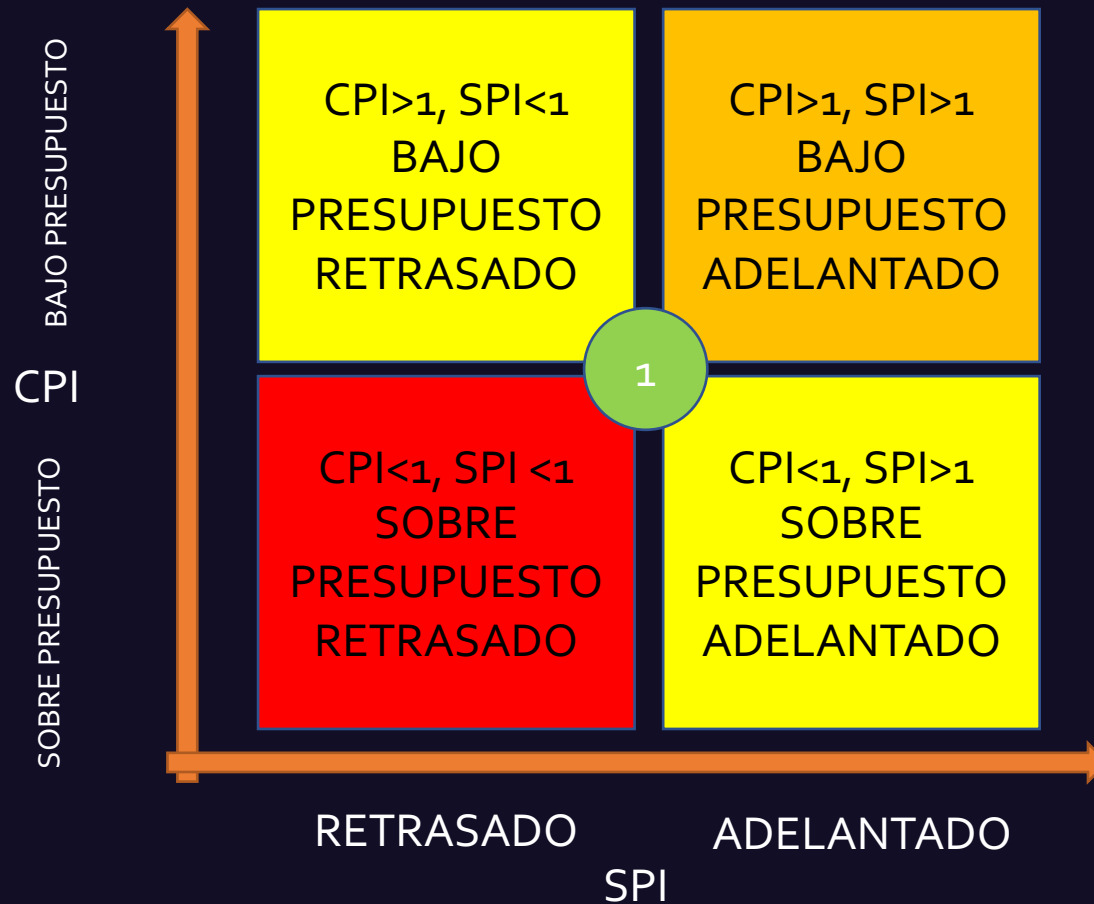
BAJO PRESUPUESTO

CPI

SOBRE PRESUPUESTO

CPI>1, SPI<1
BAJO
PRESUPUESTO
RETRASADO

CPI>1, SPI>1
BAJO
PRESUPUESTO
ADELANTADO

1

CPI<1, SPI <1
SOBRE
PRESUPUESTO
RETRASADO

CPI<1, SPI>1
SOBRE
PRESUPUESTO
ADELANTADO

RETRASADO

ADELANTADO

SPI